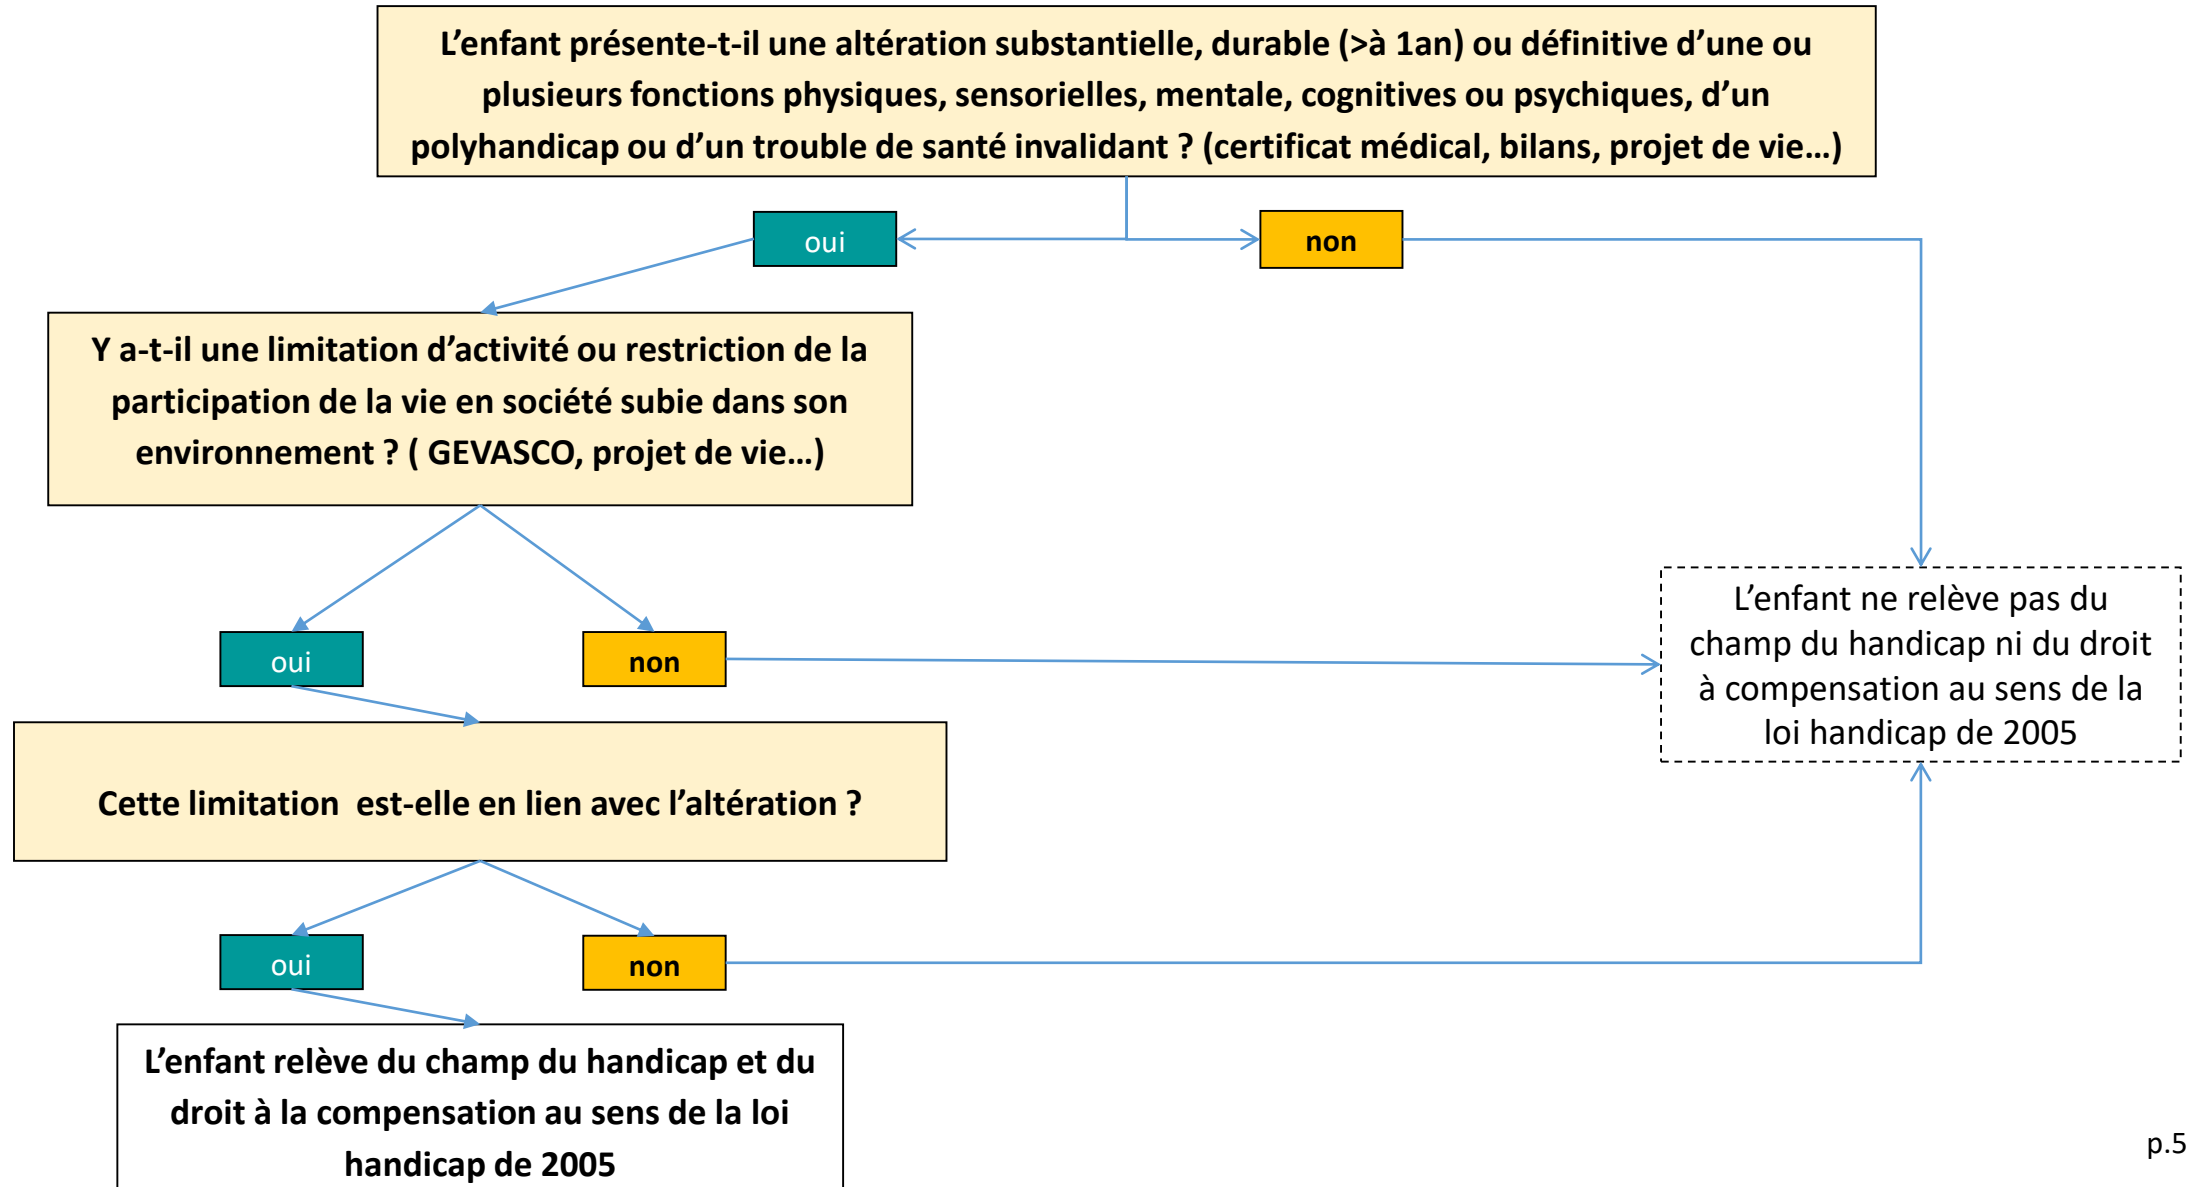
L’enfant présente-t-il une altération substantielle, durable (>à 1an) ou définitive d’une ou plusieurs fonctions physiques, sensorielles, mentale, cognitives ou psychiques, d’un polyhandicap ou d’un trouble de santé invalidant ? (certificat médical, bilans, projet de vie…)

oui

non

Y a-t-il une limitation d’activité ou restriction de la participation de la vie en société subie dans son environnement ? ( GEVASCO, projet de vie…)

oui

non

L’enfant ne relève pas du champ du handicap ni du droit à compensation au sens de la loi handicap de 2005

Cette limitation est-elle en lien avec l’altération ?

oui

non

L’enfant relève du champ du handicap et du droit à la compensation au sens de la loi handicap de 2005

p.5